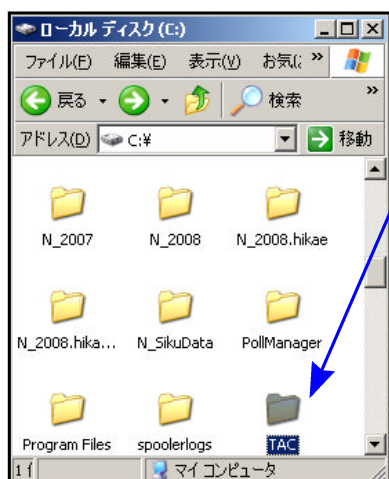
ローカル ディスク (C:)

ファイル(F) 編集(E) 表示(V) お気に »

戻る 検索

アドレス(D) C:¥ 移動

N_2007

N_2008

N_2008.hikae

N_2008.hika...

N_SikuData

PollManager

Program Files

spoolerlogs

TAC

1 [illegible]

マイ コンピュータ